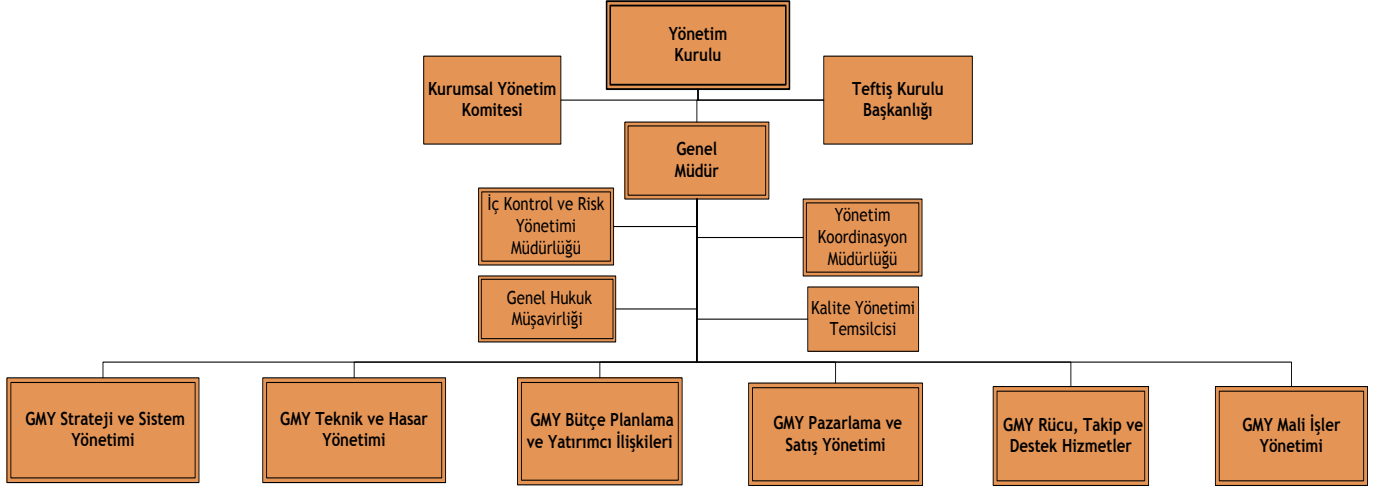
Yönetim Kurulu

Kurumsal Yönetim Komitesi

Teftiş Kurulu Başkanlığı

Genel Müdür

İç Kontrol ve Risk Yönetimi Müdürlüğü

Yönetim Koordinasyon Müdürlüğü

Genel Hukuk Müşavirliği

Kalite Yönetimi Temsilcisi

GMY Strateji ve Sistem Yönetimi

GMY Teknik ve Hasar Yönetimi

GMY Bütçe Planlama ve Yatırımcı İlişkileri

GMY Pazarlama ve Satış Yönetimi

GMY Rücu, Takip ve Destek Hizmetler

GMY Mali İşler Yönetimi